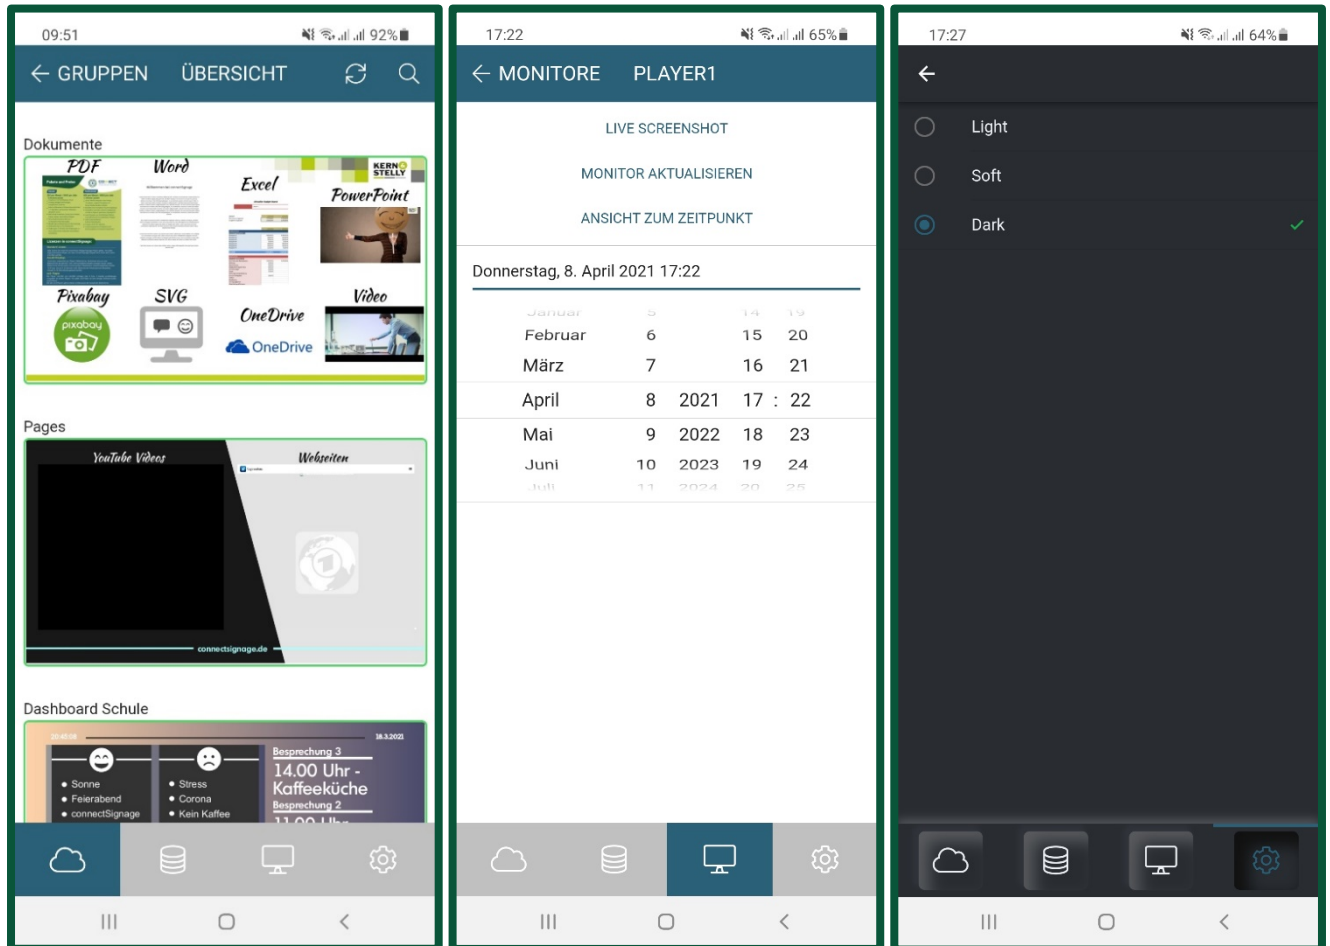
09:51 92%

← GRUPPEN ÜBERSICHT

Dokumente

PDF Word Excel KERN STELLY PowerPoint

Pixabay SVG OneDrive Video

pixabay

OneDrive

Pages

YouTube Videos Webseiten

connectsignage.de

Dashboard Schule

18.3.2021

Sonne
Feierabend
connectSignage

Stress
Corona
Kein Kaffee

Besprechung 3
14.00 Uhr - Kaffeeküche
Besprechung 2
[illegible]

17:22 65%

← MONITORE PLAYER1

LIVE SCREENSHOT

MONITOR AKTUALISIEREN

ANSICHT ZUM ZEITPUNKT

Donnerstag, 8. April 2021 17:22

| | | | | |
|---|---|---|---|---|
| Januar | 5 | | 14 | 19 |
| Februar | 6 | | 15 | 20 |
| März | 7 | | 16 | 21 |
| April | 8 | 2021 | 17 : | 22 |
| Mai | 9 | 2022 | 18 | 23 |
| Juni | 10 | 2023 | 19 | 24 |
| Juli | 11 | 2024 | 20 | 25 |

17:27 64%

←

Light

Soft

Dark